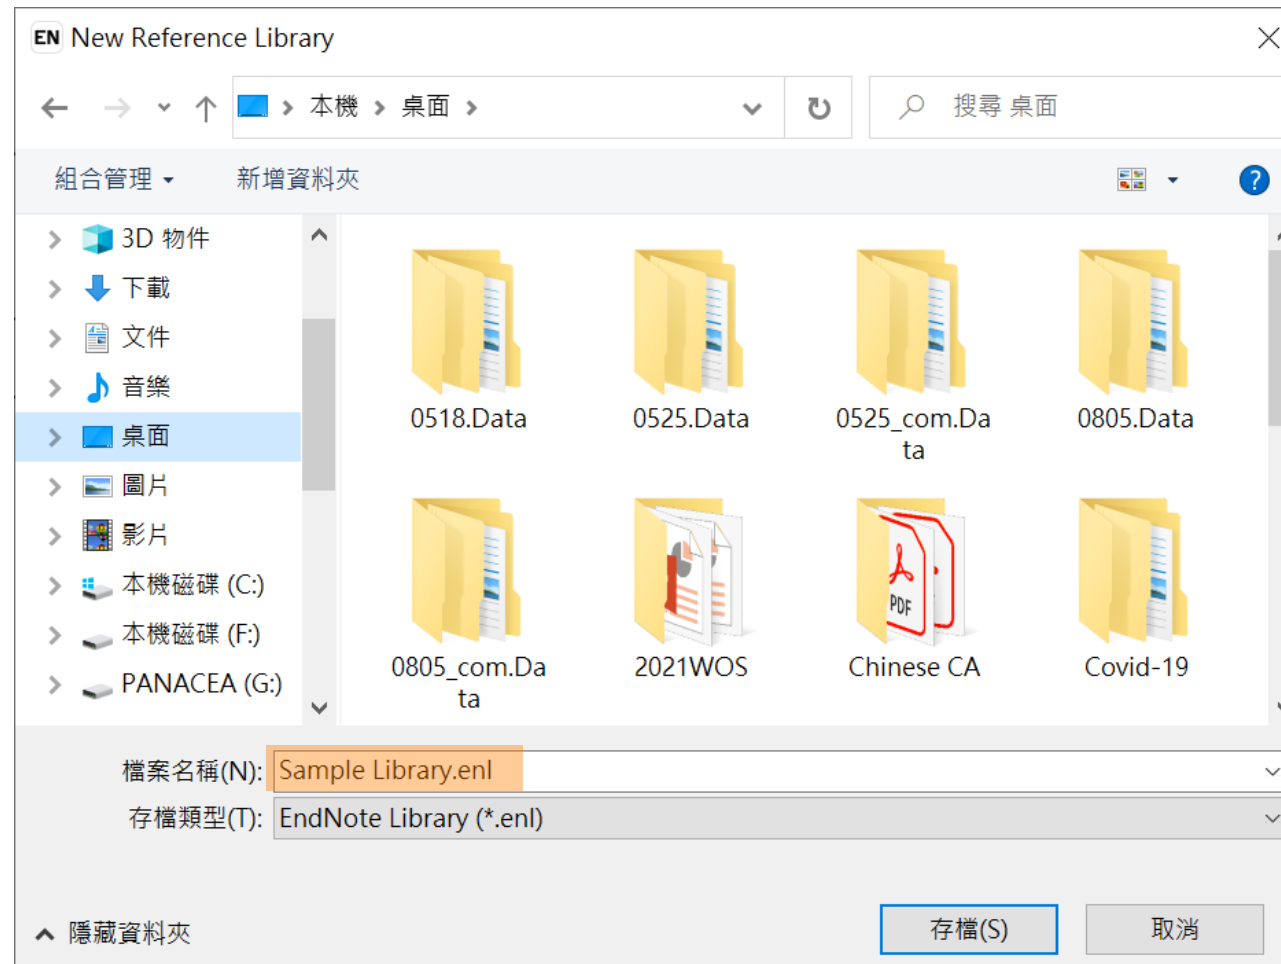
EN New Reference Library

本機 › 桌面 ›

搜尋 桌面

組合管理 ▾ 新增資料夾

3D 物件
下載
文件
音樂
桌面
圖片
影片
本機磁碟 (C:)
本機磁碟 (F:)
PANACEA (G:)

0518.Data
0525.Data
0525_com.Data
0805.Data
0805_com.Data
2021WOS
Chinese CA
Covid-19

PDF

檔案名稱(N): Sample Library.enl
存檔類型(T): EndNote Library (*.enl)

隱藏資料夾

存檔(S)
取消